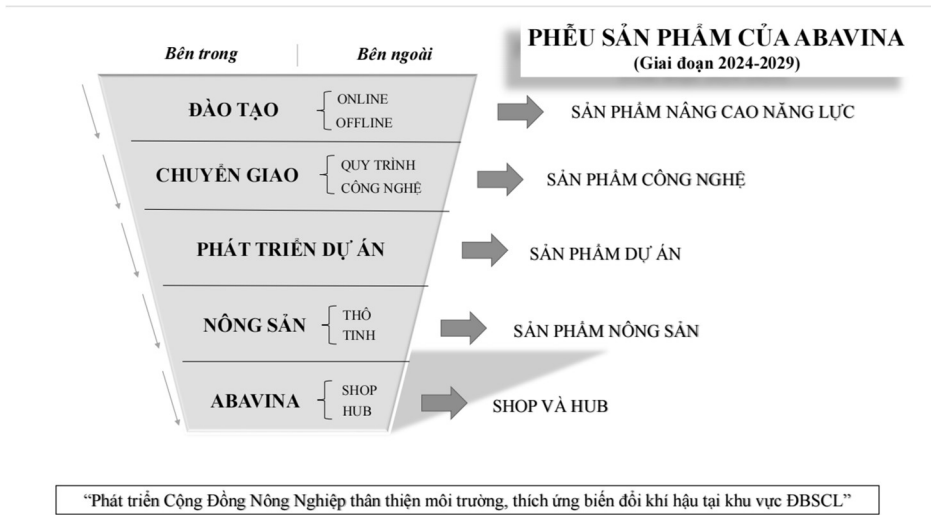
PHỄU SẢN PHẨM CỦA ABAVINA
(Giai đoạn 2024-2029)

Bên trong | Bên ngoài

ĐÀO TẠO
ONLINE
OFFLINE
SẢN PHẨM NÂNG CAO NĂNG LỰC

CHUYỂN GIAO
QUY TRÌNH
CÔNG NGHỆ
SẢN PHẨM CÔNG NGHỆ

PHÁT TRIỂN DỰ ÁN
SẢN PHẨM DỰ ÁN

NÔNG SẢN
THÔ
TINH
SẢN PHẨM NÔNG SẢN

ABAVINA
SHOP
HUB
SHOP VÀ HUB

"Phát triển Cộng Đồng Nông Nghiệp thân thiện môi trường, thích ứng biến đổi khí hậu tại khu vực ĐBSCL"